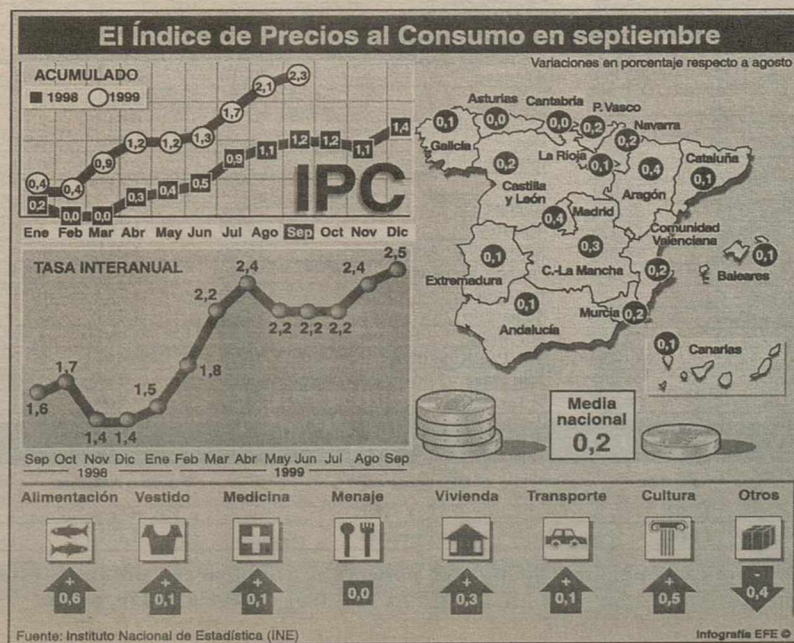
El Índice de Precios al Consumo en septiembre

Variaciones en porcentaje respecto a agosto

ACUMULADO

1998 1999

0,4 0,4 0,9 1,2 1,2 1,3 1,7 2,1 2,3

0,2 0,0 0,0 0,3 0,4 0,5 0,9 1,1 1,2 1,2 1,1 1,4

IPC

Ene Feb Mar Abr May Jun Jul Ago Sep Oct Nov Dic

TASA INTERANUAL

1,6 1,7 1,4 1,4 1,5 1,8 2,2 2,4 2,2 2,2 2,2 2,4 2,5

Sep Oct Nov Dic 1998 Ene Feb Mar Abr May Jun Jul Ago Sep 1999

Asturias 0,0
Cantabria 0,0
P. Vasco 0,2
Navarra 0,2
Galicia 0,1
La Rioja 0,1
0,4
Cataluña 0,1
Castilla y León 0,2
Aragón
Madrid 0,4
Comunidad Valenciana 0,2
Baleares 0,1
Extremadura 0,1
C.-La Mancha 0,3
Andalucía 0,1
Murcia 0,2
Canarias 0,1

Media nacional 0,2

Alimentación 0,6
Vestido 0,1
Medicina 0,1
Menaje 0,0
Vivienda 0,3
Transporte 0,1
Cultura 0,5
Otros 0,4

Fuente: Instituto Nacional de Estadística (INE)

Infografía EFE ©